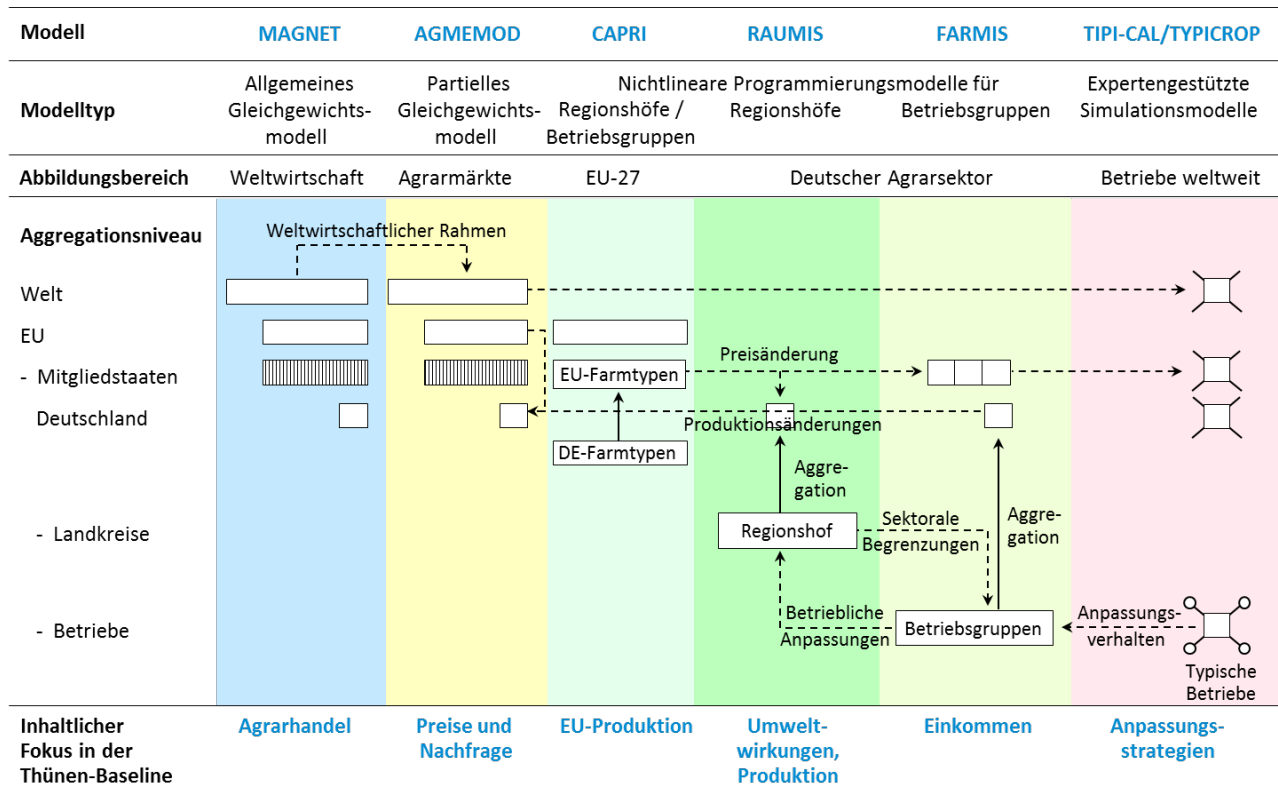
| Modell | MAGNET | AGMEMOD | CAPRI | RAUMIS | FARMIS | TIPI-CAL/TYPICROP |
|---|---|---|---|---|---|---|
| Modelltyp | Allgemeines Gleichgewichtsmodell | Partielles Gleichgewichtsmodell | Nichtlineare Programmierungsmodelle für Regionshöfe / Betriebsgruppen | Regionshöfe | Betriebsgruppen | Expertengestützte Simulationsmodelle |
| Abbildungsbereich | Weltwirtschaft | Agrarmärkte | EU-27 | Deutscher Agrarsektor | | Betriebe weltweit |

Aggregationsniveau

Weltwirtschaftlicher Rahmen

Welt

EU

- Mitgliedstaaten

Deutschland

- Landkreise

- Betriebe

EU-Farmtypen

Preisänderung

Produktionsänderungen

DE-Farmtypen

Aggregation

Regionshof

Sektorale Begrenzungen

Aggregation

Betriebliche Anpassungen

Betriebsgruppen

Anpassungsverhalten

Typische Betriebe

| Inhaltlicher Fokus in der Thünen-Baseline | Agrarhandel | Preise und Nachfrage | EU-Produktion | Umweltwirkungen, Produktion | Einkommen | Anpassungsstrategien |
|---|---|---|---|---|---|---|